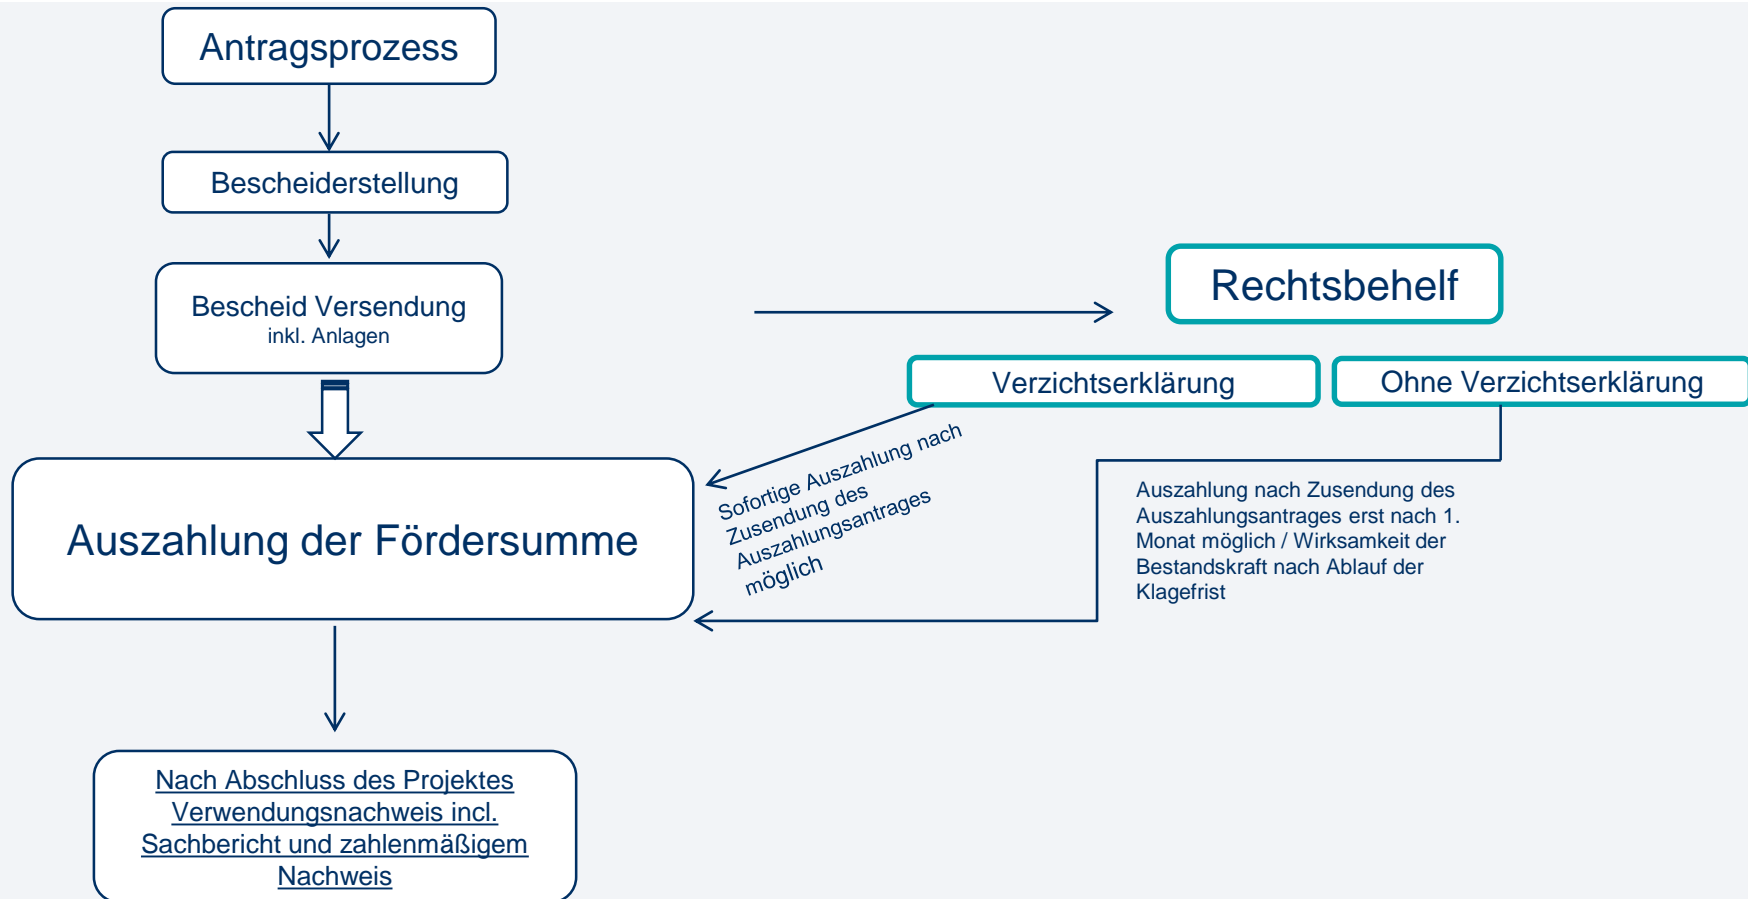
Antragsprozess

Bescheiderstellung

Bescheid Versendung
inkl. Anlagen

Rechtsbehelf

Verzichtserklärung

Ohne Verzichtserklärung

Auszahlung der Fördersumme

Sofortige Auszahlung nach Zusendung des Auszahlungsantrages möglich

Auszahlung nach Zusendung des Auszahlungsantrages erst nach 1. Monat möglich / Wirksamkeit der Bestandskraft nach Ablauf der Klagefrist

Nach Abschluss des Projektes Verwendungsnachweis incl. Sachbericht und zahlenmäßigem Nachweis